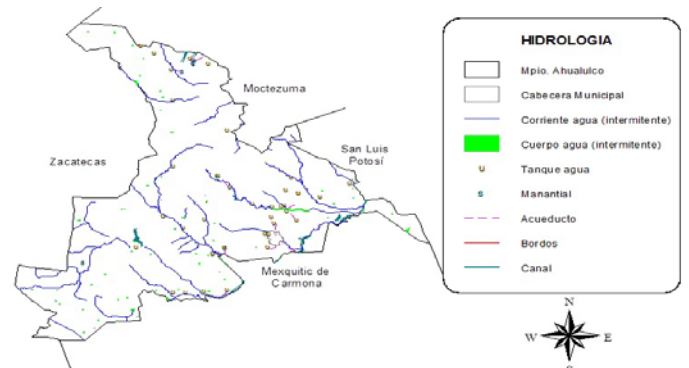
Moctezuma

San Luis Potosí

Zacatecas

Mexquitic de Carmona

HIDROLOGIA

Mpio. Ahualulco

Cabecera Municipal

Corriente agua (intermitente)

Cuerpo agua (intermitente)

Tanque agua

Manantial

Acueducto

Bordos

Canal

N

W

E

S